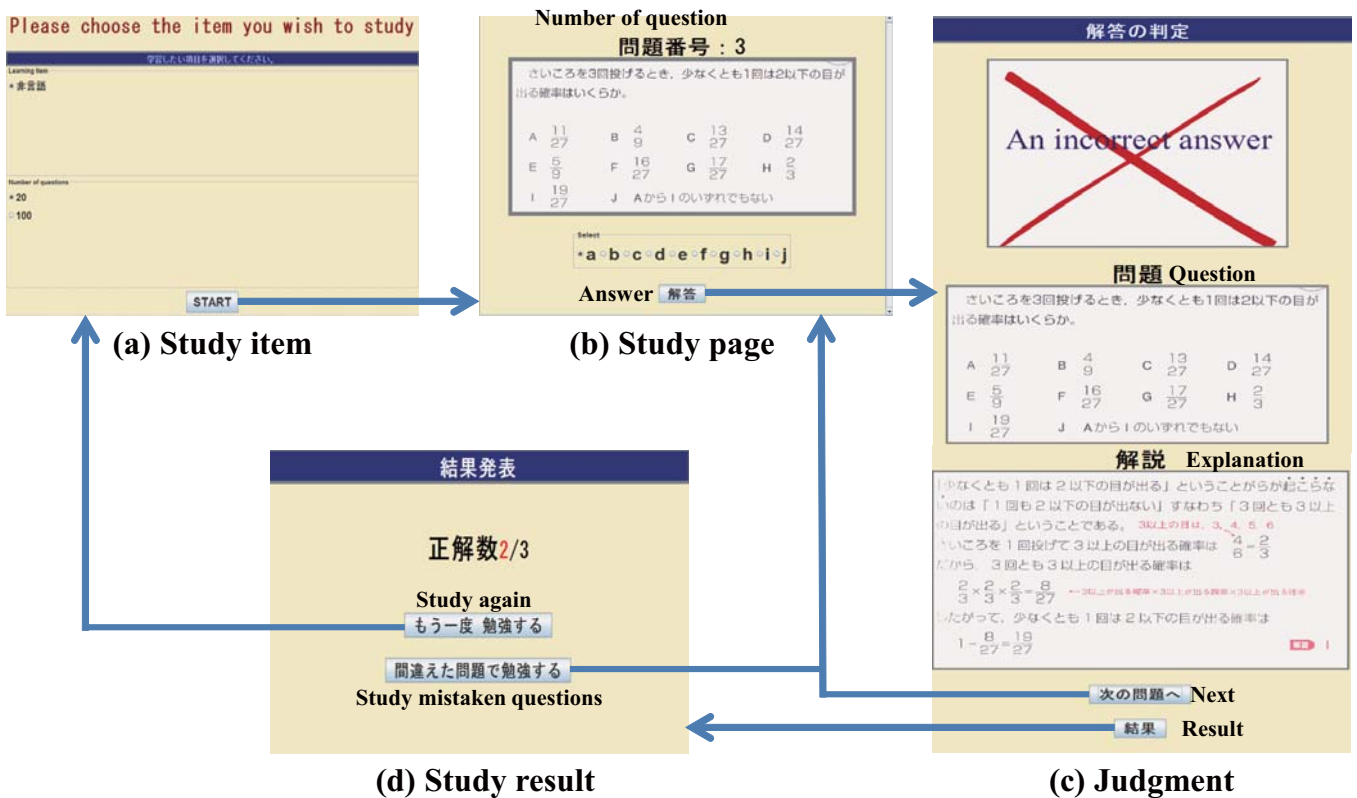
Please choose the item you wish to study

学習したい項目を選択してください。

Learning Item

非言語

Number of questions

20

100

START

(a) Study item

Number of question

問題番号：3

さいころを3回投げるとき、少なくとも1回は2以下の目が出る確率はいくらか。

A $\frac{11}{27}$ B $\frac{4}{9}$ C $\frac{13}{27}$ D $\frac{14}{27}$

E $\frac{5}{9}$ F $\frac{16}{27}$ G $\frac{17}{27}$ H $\frac{2}{3}$

I $\frac{19}{27}$ J AからIのいずれでもない

Select

a b c d e f g h i j

Answer 解答

(b) Study page

解答の判定

An incorrect answer

問題 Question

さいころを3回投げるとき、少なくとも1回は2以下の目が出る確率はいくらか。

A $\frac{11}{27}$ B $\frac{4}{9}$ C $\frac{13}{27}$ D $\frac{14}{27}$

E $\frac{5}{9}$ F $\frac{16}{27}$ G $\frac{17}{27}$ H $\frac{2}{3}$

I $\frac{19}{27}$ J AからIのいずれでもない

解説 Explanation

少なくとも1回は2以下の目が出るということがらが起こらないのは「1回も2以下の目が出ない」すなわち「3回とも3以上の目が出る」ということである。 3以上の目は、3、4、5、6

さいころを1回投げて3以上の目が出る確率は $\frac{4}{6}=\frac{2}{3}$

だから、3回とも3以上の目が出る確率は

$\frac{2}{3}\times\frac{2}{3}\times\frac{2}{3}=\frac{8}{27}$ ←3以上が出る確率×3以上が出る確率×3以上が出る確率

したがって、少なくとも1回は2以下の目が出る確率は

$1-\frac{8}{27}=\frac{19}{27}$

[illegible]

次の問題へ Next

結果 Result

(c) Judgment

結果発表

正解数2/3

Study again

もう一度 勉強する

間違えた問題で勉強する

Study mistaken questions

(d) Study result